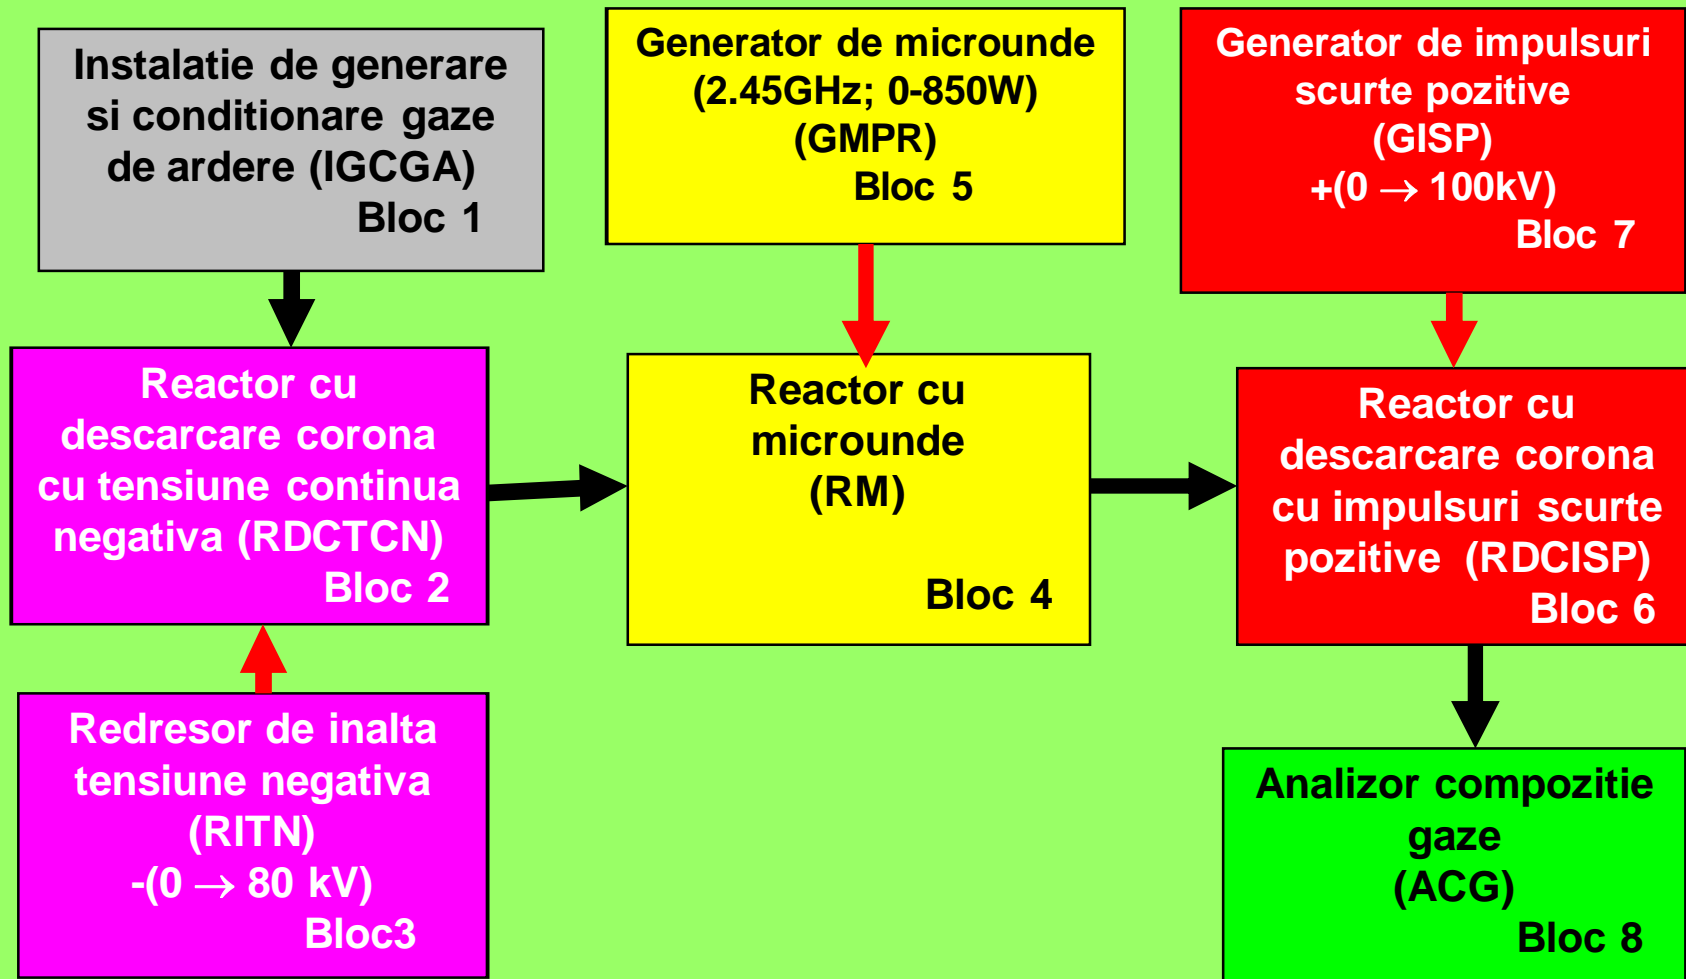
Instalatie de generare si conditionare gaze de ardere (IGCGA)
Bloc 1

Generator de microunde (2.45GHz; 0-850W) (GMPR)
Bloc 5

Generator de impulsuri scurte pozitive (GISP)
+(0 $\rightarrow$ 100kV)
Bloc 7

Reactor cu descarcare corona cu tensiune continua negativa (RDCTCN)
Bloc 2

Reactor cu microunde (RM)
Bloc 4

Reactor cu descarcare corona cu impulsuri scurte pozitive (RDCISP)
Bloc 6

Redresor de inalta tensiune negativa (RITN)
-(0 $\rightarrow$ 80 kV)
Bloc3

Analizor compozitie gaze (ACG)
Bloc 8